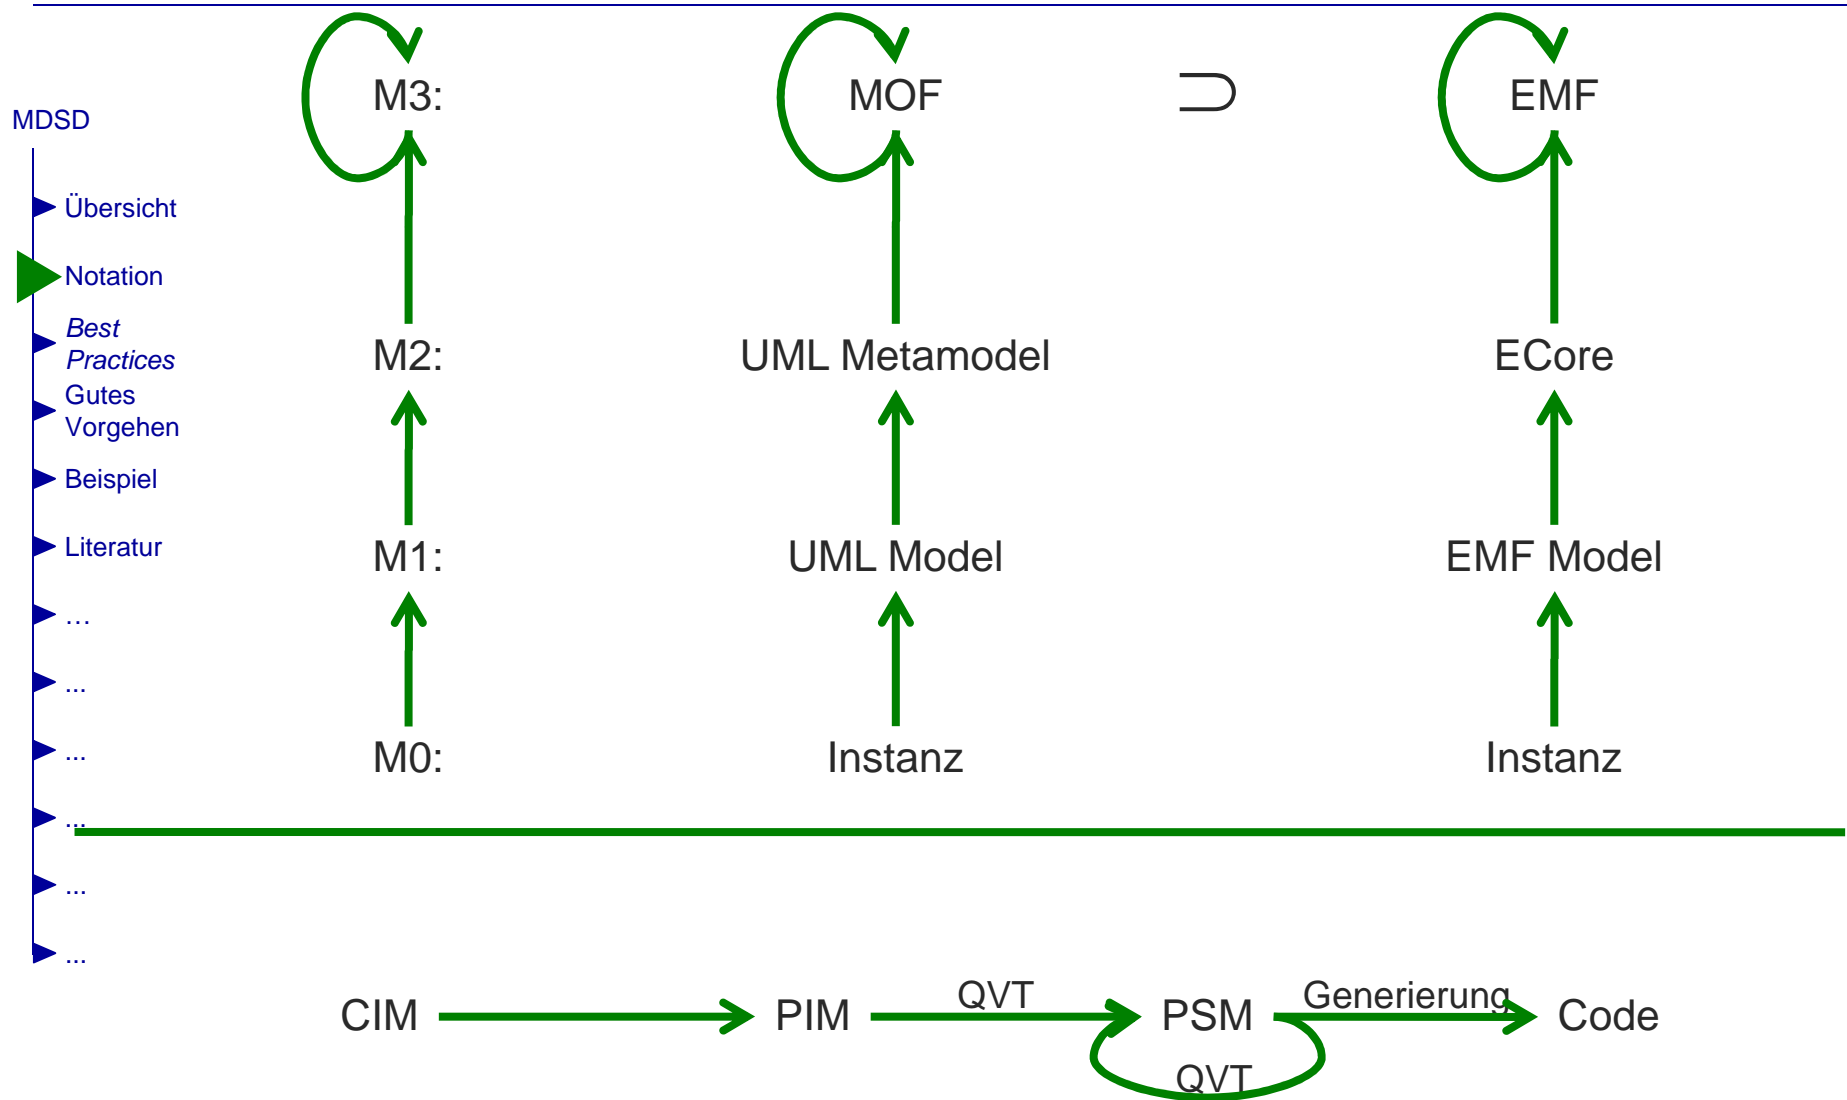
MDSD

Übersicht

Notation

*Best Practices*

Gutes Vorgehen

Beispiel

Literatur

...

...

...

...

...

...

M3: MOF $\supset$ EMF

M2: UML Metamodel ECore

M1: UML Model EMF Model

M0: Instanz Instanz

CIM PIM QVT PSM Generierung Code

QVT